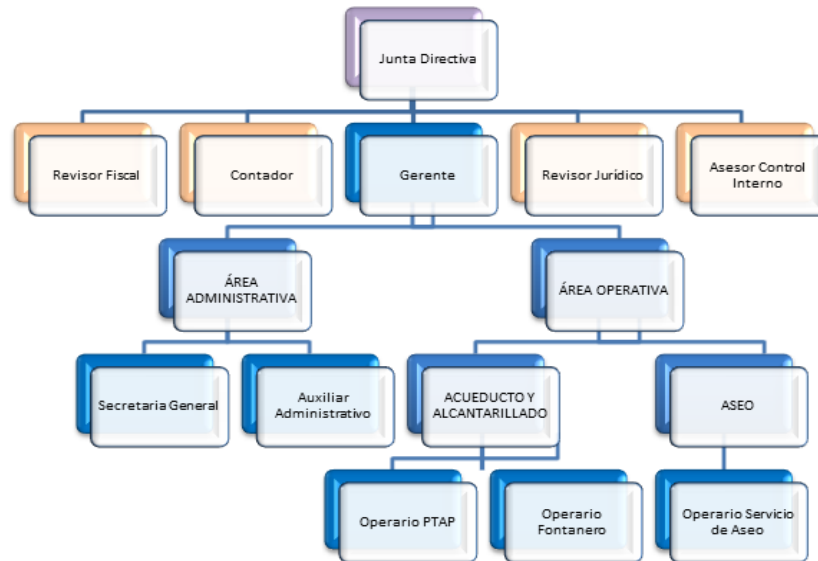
Junta Directiva

Revisor Fiscal

Contador

Gerente

Revisor Jurídico

Asesor Control Interno

ÁREA ADMINISTRATIVA

ÁREA OPERATIVA

Secretaria General

Auxiliar Administrativo

ACUEDUCTO Y ALCANTARILLADO

ASEO

Operario PTAP

Operario Fontanero

Operario Servicio de Aseo